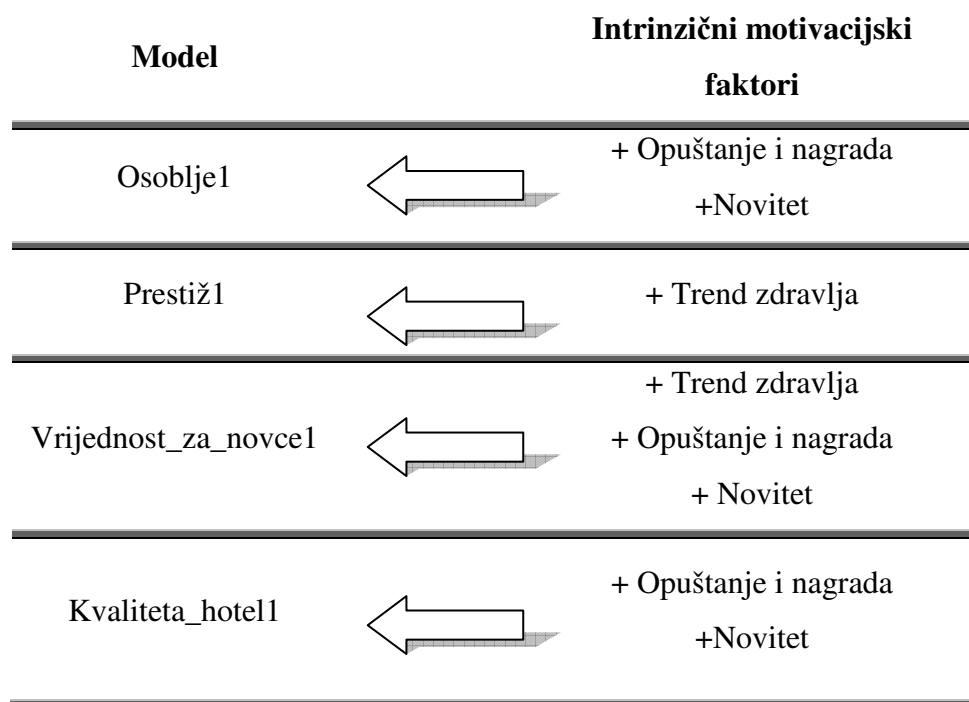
| Model | Intrinzični motivacijski faktori |
|---|---|
| Osoblje1 | + Opuštanje i nagrada +Novitet |
| Prestiž1 | + Trend zdravlja |
| Vrijednost_za_novce1 | + Trend zdravlja + Opuštanje i nagrada + Novitet |
| Kvaliteta_hotel1 | + Opuštanje i nagrada +Novitet |